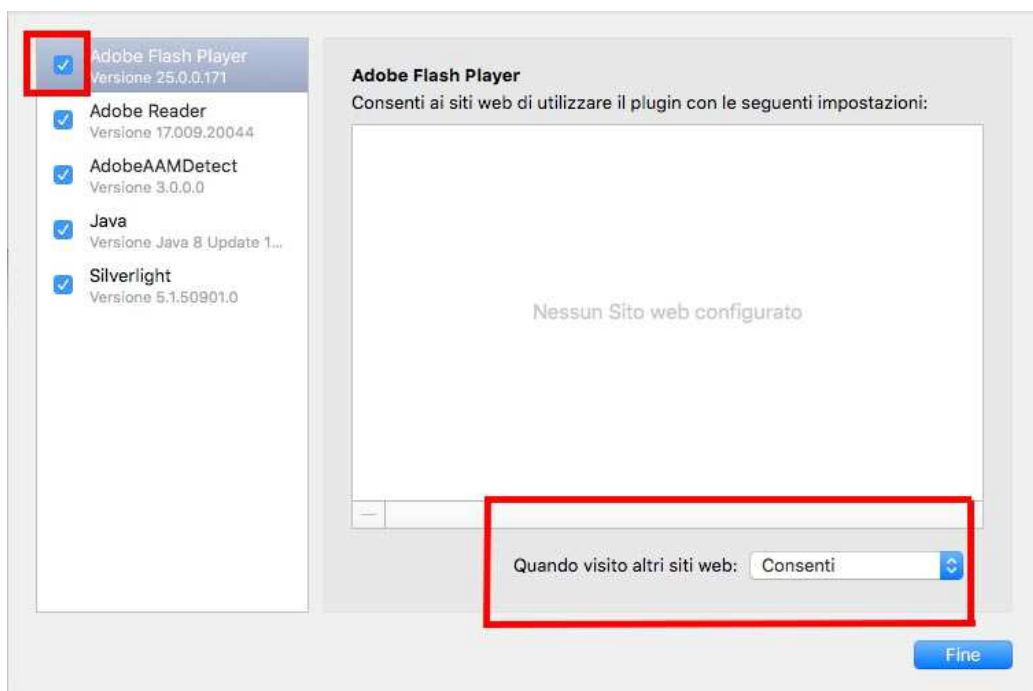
Adobe Flash Player
Versione 25.0.0.171

Adobe Reader
Versione 17.009.20044

AdobeAAMDetect
Versione 3.0.0.0

Java
Versione Java 8 Update 1...

Silverlight
Versione 5.1.50901.0

Adobe Flash Player
Consenti ai siti web di utilizzare il plugin con le seguenti impostazioni:

Nessun Sito web configurato

—

Quando visito altri siti web: Consenti

Fine